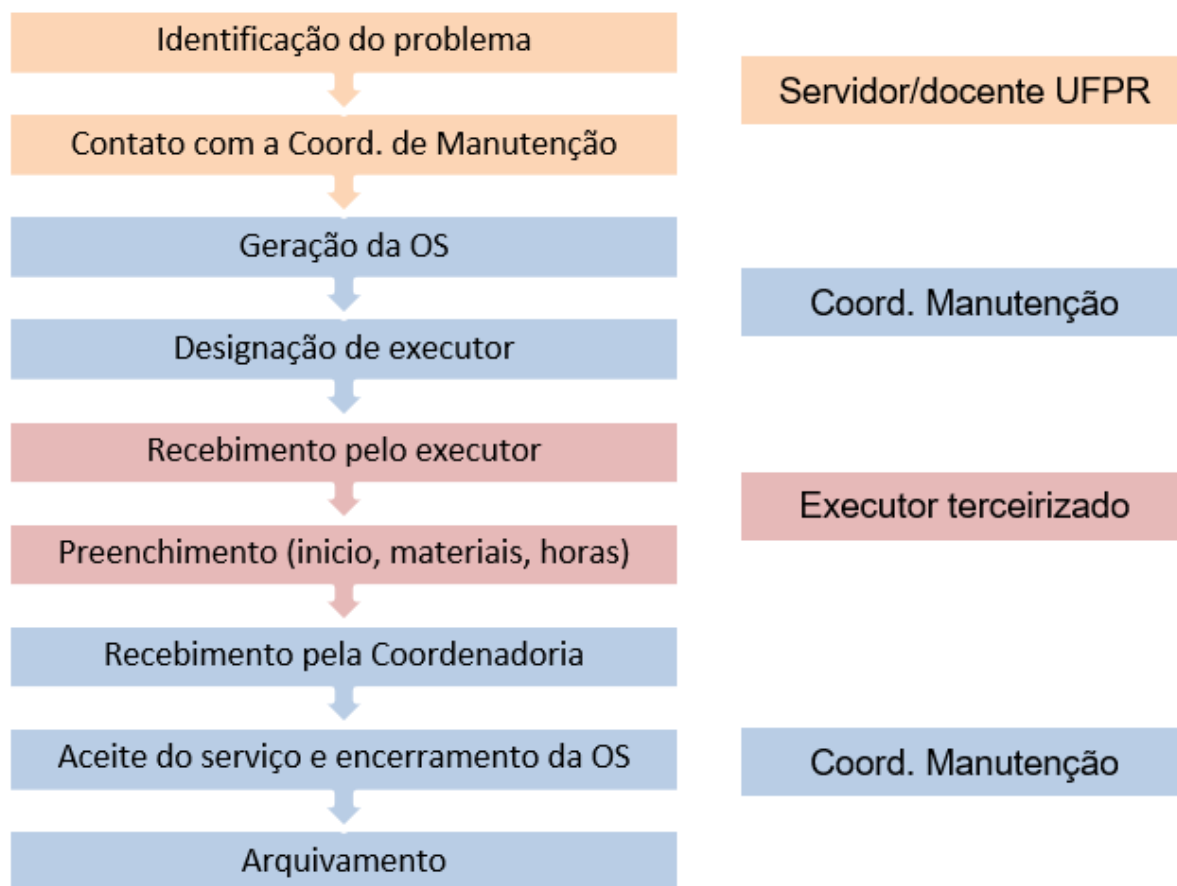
Identificação do problema

Contato com a Coord. de Manutenção

Geração da OS

Designação de executor

Recebimento pelo executor

Preenchimento (inicio, materiais, horas)

Recebimento pela Coordenadoria

Aceite do serviço e encerramento da OS

Arquivamento

Servidor/docente UFPR

Coord. Manutenção

Executor terceirizado

Coord. Manutenção